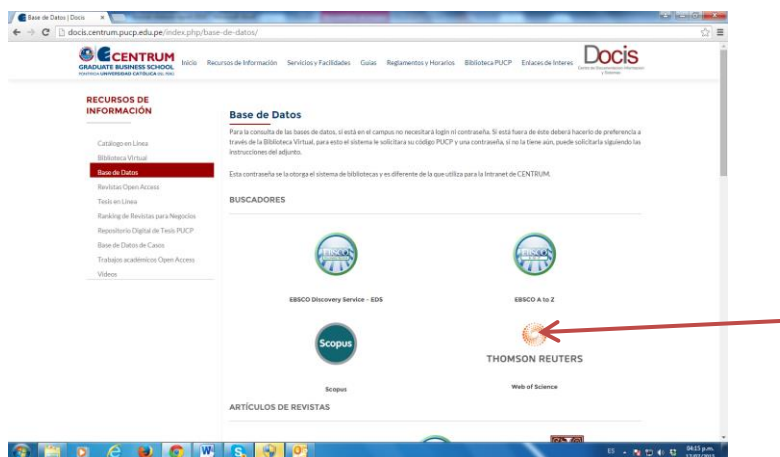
Base de Datos | Docis

docis.centrum.pucp.edu.pe/index.php/base-de-datos/

CENTRUM GRADUATE BUSINESS SCHOOL PONTIFICIA UNIVERSIDAD CATÓLICA DEL PERÚ

Inicio Recursos de Información Servicios y Facilidades Guías Reglamentos y Horarios Biblioteca PUCP Enlaces de Interes

Docis Centro de Documentación e Información y Sistemas

RECURSOS DE INFORMACIÓN

Catálogo en Línea
Biblioteca Virtual
Base de Datos
Revistas Open Access
Tesis en Línea
Ranking de Revistas para Negocios
Repositorio Digital de Tesis PUCP
Base de Datos de Casos
Trabajos académicos Open Access
Videos

Base de Datos

Para la consulta de las bases de datos, si está en el campus no necesitará login ni contraseña. Si está fuera de éste deberá hacerlo de preferencia a través de la Biblioteca Virtual, para esto el sistema le solicitara su código PUCP y una contraseña, si no la tiene aún, puede solicitarla siguiendo las instrucciones del adjunto.

Esta contraseña se la otorga el sistema de bibliotecas y es diferente de la que utiliza para la Intranet de CENTRUM.

BUSCADORES

EBSCO

EBSCO Discovery Service – EDS

EBSCO

EBSCO A to Z

Scopus

Scopus

THOMSON REUTERS

Web of Science

ARTÍCULOS DE REVISTAS

ES

04:15 p.m.
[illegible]